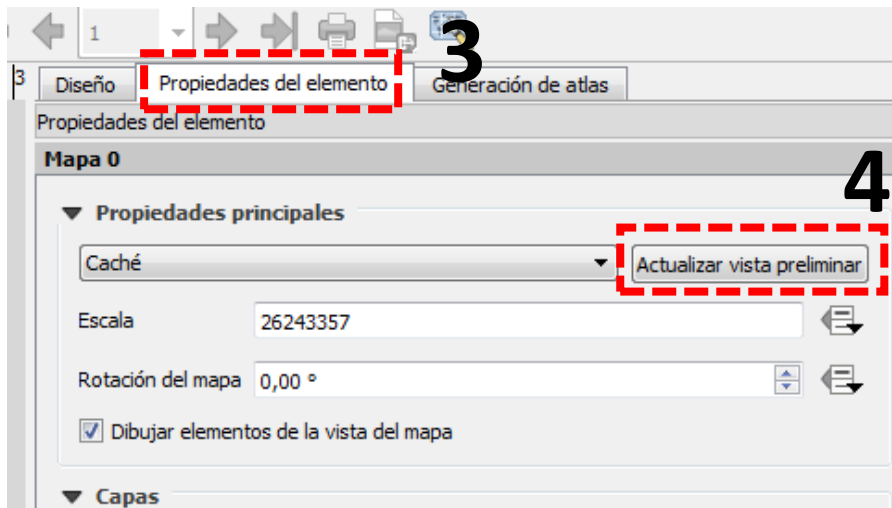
1

3

3

Diseño

Propiedades del elemento

Generación de atlas

Propiedades del elemento

Mapa 0

4

Propiedades principales

Caché

Actualizar vista preliminar

Escala

26243357

Rotación del mapa

0,00 °

Dibujar elementos de la vista del mapa

Capas